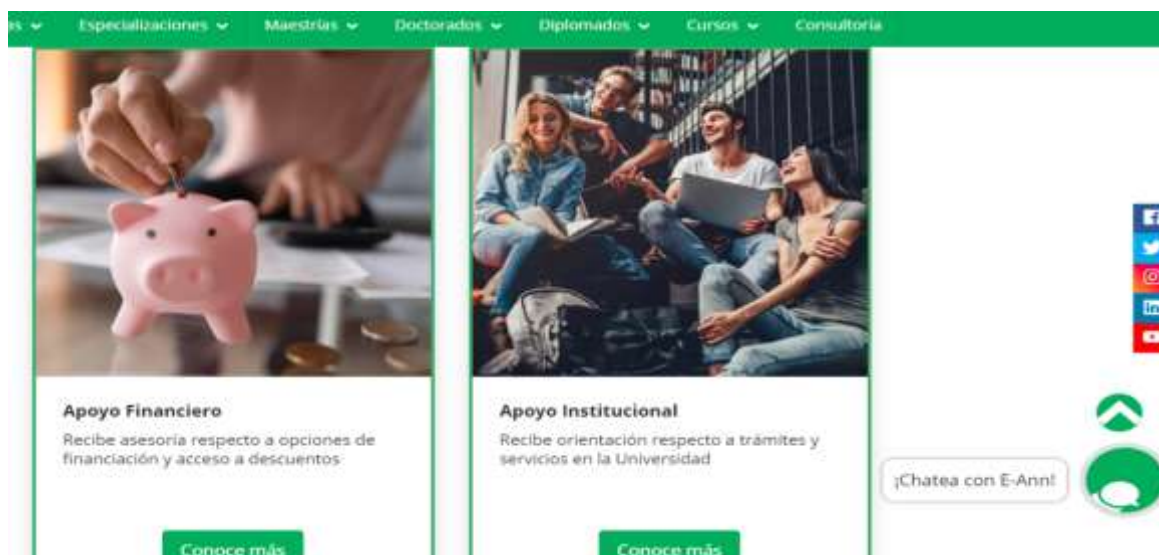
es ⌄ Especializaciones ⌄ Maestrías ⌄ Doctorados ⌄ Diplomados ⌄ Cursos ⌄ Consultoría

Apoyo Financiero

Recibe asesoría respecto a opciones de financiación y acceso a descuentos

Conoce más

Apoyo Institucional

Recibe orientación respecto a trámites y servicios en la Universidad

Conoce más

¡Chatea con E-Ann!